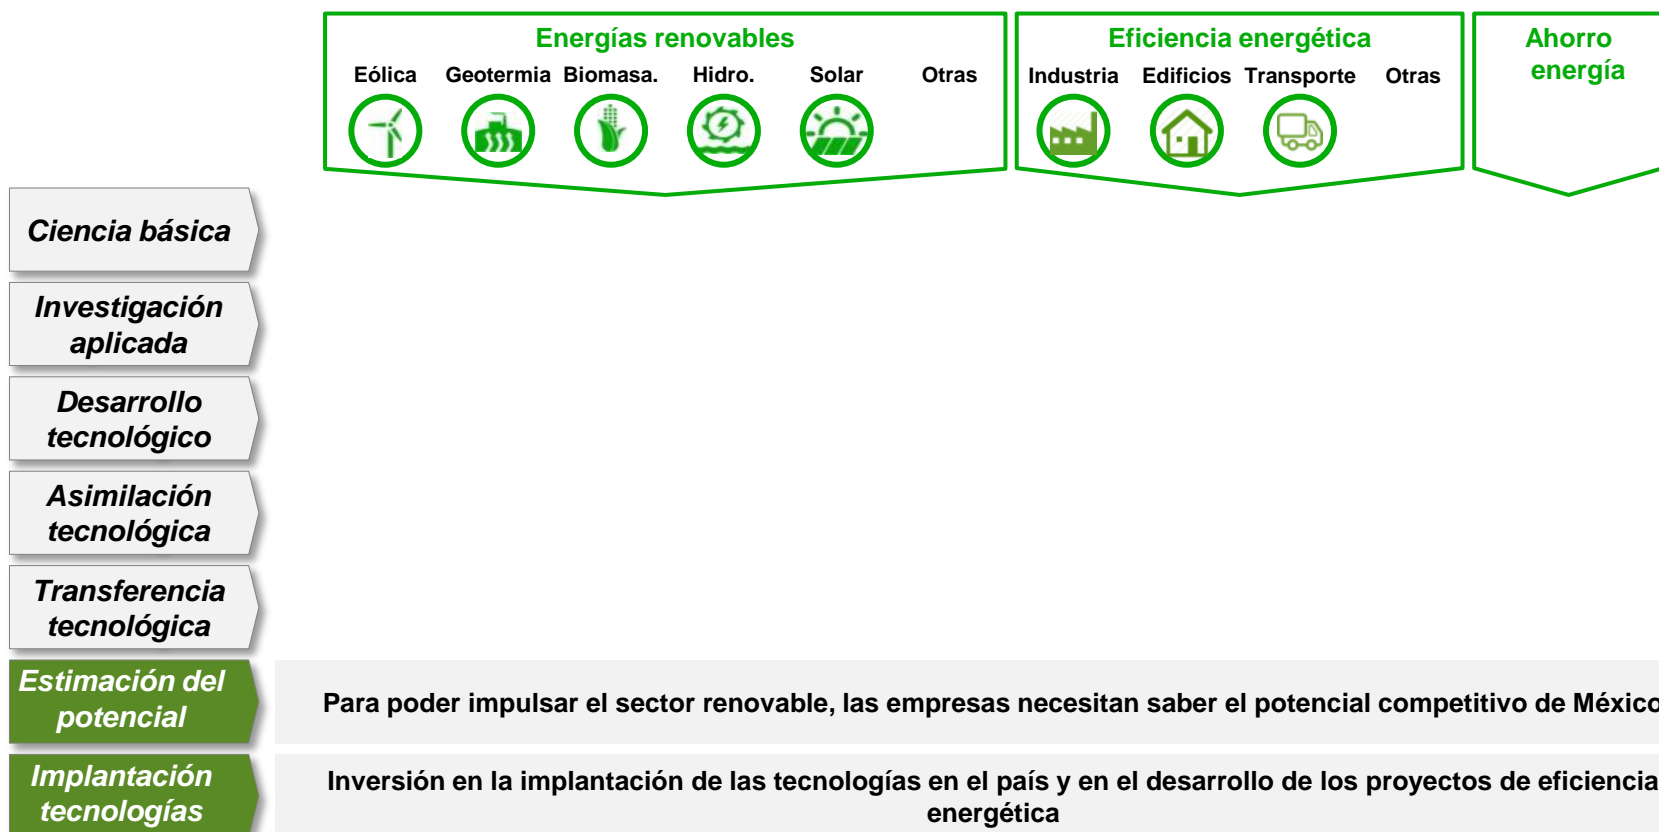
Energías renovables

Eólica Geotermia Biomasa. Hidro. Solar Otras

Eficiencia energética

Industria Edificios Transporte Otras

Ahorro energía

Ciencia básica

Investigación aplicada

Desarrollo tecnológico

Asimilación tecnológica

Transferencia tecnológica

Estimación del potencial

Para poder impulsar el sector renovable, las empresas necesitan saber el potencial competitivo de México

Implantación tecnologías

Inversión en la implantación de las tecnologías en el país y en el desarrollo de los proyectos de eficiencia energética